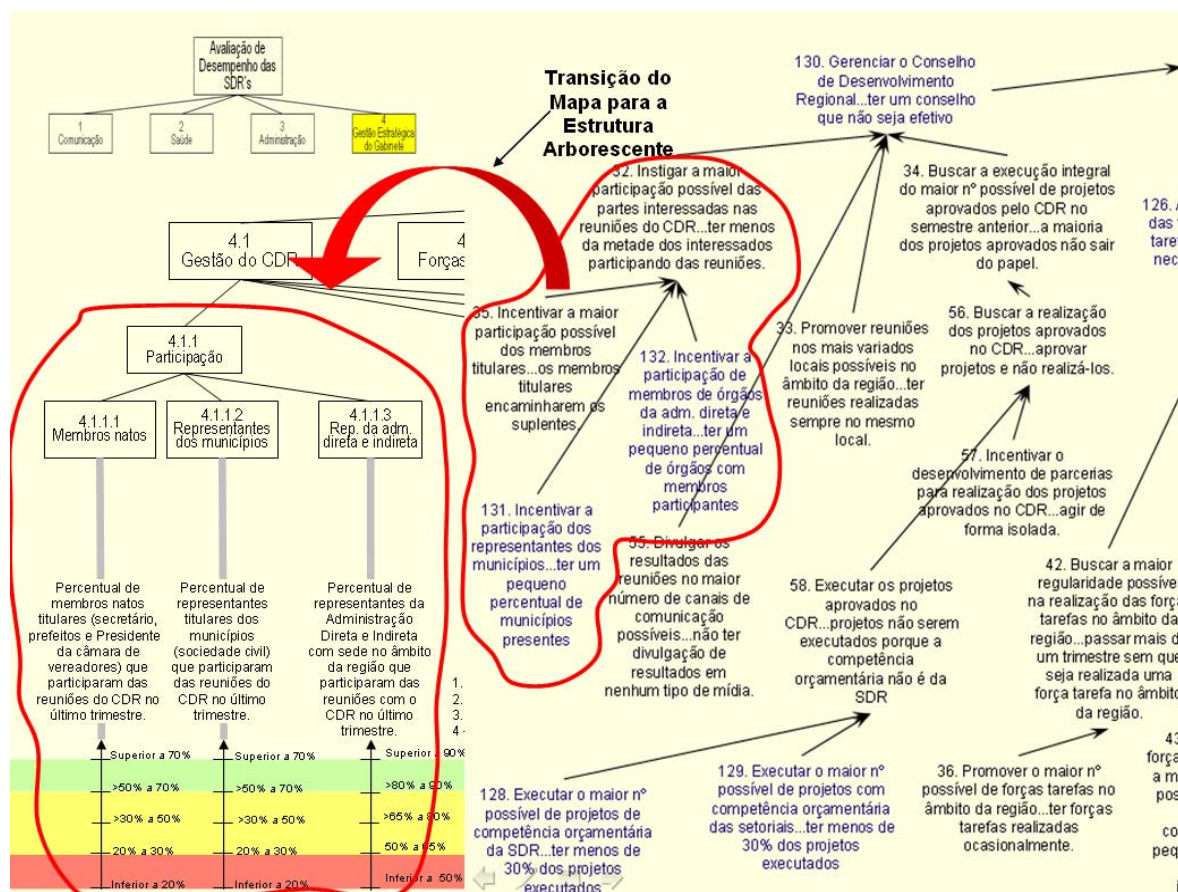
Avaliação de Desempenho das SDR's

1 Comunicação

2 Saúde

3 Administração

4 Gestão Estratégica do Gabinete

Transição do Mapa para a Estrutura Arborescente

4.1 Gestão do CDR

4 Forças

4.1.1 Participação

4.1.1.1 Membros natos

4.1.1.2 Representantes dos municípios

4.1.1.3 Rep. da adm. direta e indireta

Percentual de membros natos titulares (secretário, prefeitos e Presidente da câmara de vereadores) que participaram das reuniões do CDR no último trimestre.

Percentual de representantes titulares dos municípios (sociedade civil) que participaram das reuniões do CDR no último trimestre.

Percentual de representantes da Administração Direta e Indireta com sede no âmbito da região que participaram das reuniões com o CDR no último trimestre.

1.
2.
3.
4

Superior a 70%
>50% a 70%
>30% a 50%
20% a 30%
Inferior a 20%

Superior a 70%
>50% a 70%
>30% a 50%
20% a 30%
Inferior a 20%

Superior a 90%
>80% a 90%
>65% a 80%
50% a 65%
Inferior a 50%

130. Gerenciar o Conselho de Desenvolvimento Regional...ter um conselho que não seja efetivo

32. Instigar a maior participação possível das partes interessadas nas reuniões do CDR...ter menos da metade dos interessados participando das reuniões.

34. Buscar a execução integral do maior nº possível de projetos aprovados pelo CDR no semestre anterior...a maioria dos projetos aprovados não sair do papel.

126. das tare nec

35. Incentivar a maior participação possível dos membros titulares...os membros titulares encaminharem os suplentes.

132. Incentivar a participação de membros de órgãos da adm. direta e indireta...ter um pequeno percentual de órgãos com membros participantes

33. Promover reuniões nos mais variados locais possíveis no âmbito da região...ter reuniões realizadas sempre no mesmo local.

56. Buscar a realização dos projetos aprovados no CDR...aprovar projetos e não realizá-los.

57. Incentivar o desenvolvimento de parcerias para realização dos projetos aprovados no CDR...agir de forma isolada.

131. Incentivar a participação dos representantes dos municípios...ter um pequeno percentual de municípios presentes

55. Divulgar os resultados das reuniões no maior número de canais de comunicação possíveis...não ter divulgação de resultados em nenhum tipo de mídia.

58. Executar os projetos aprovados no CDR...projetos não serem executados porque a competência orçamentária não é da SDR

42. Buscar a maior regularidade possível na realização das forças tarefas no âmbito da região...passar mais d um trimestre sem que seja realizada uma força tarefa no âmbito da região.

128. Executar o maior nº possível de projetos de competência orçamentária da SDR...ter menos de 30% dos projetos executados

129. Executar o maior nº possível de projetos com competência orçamentária das setoriais...ter menos de 30% dos projetos executados

36. Promover o maior nº possível de forças tarefas no âmbito da região...ter forças tarefas realizadas ocasionalmente.

43 forç a m pos co peq